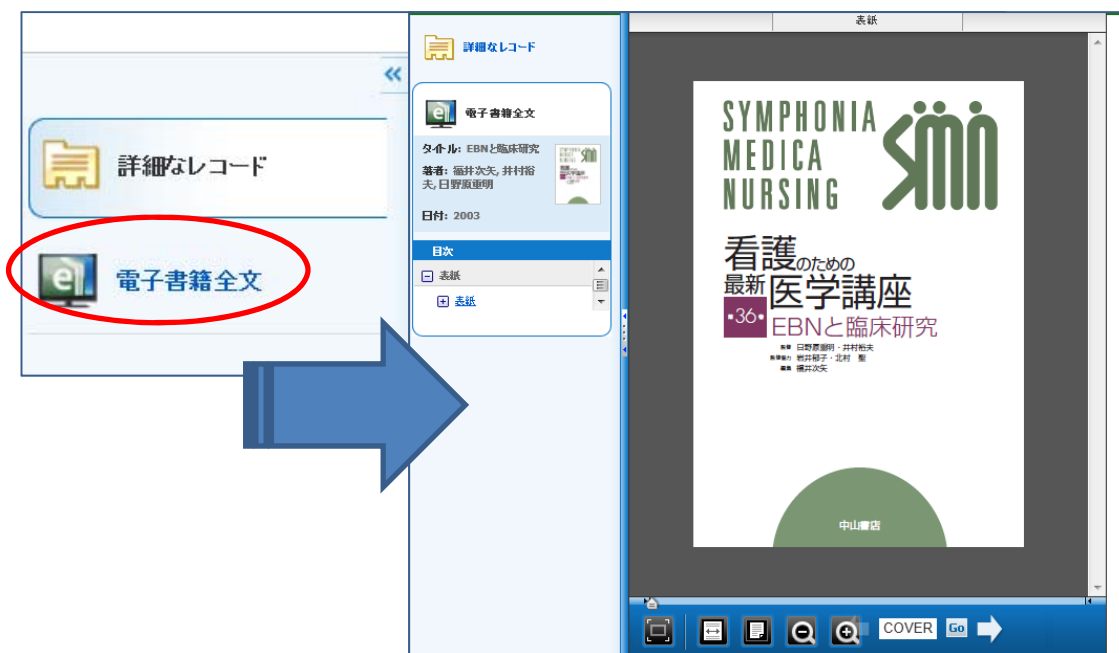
«

詳細なレコード

電子書籍全文

詳細なレコード

電子書籍全文

タイトル: EBNと臨床研究

著者: 福井次矢, 井村裕夫, 日野原重明

日付: 2003

目次

表紙

表紙

表紙

SYMPHONIA MEDICA NURSING

smn

看護のための最新医学講座

•36•

EBNと臨床研究

監修 日野原重明・井村裕夫
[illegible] 岩井郁子・北村 聖
編集 福井次矢

中山書店

COVER Go